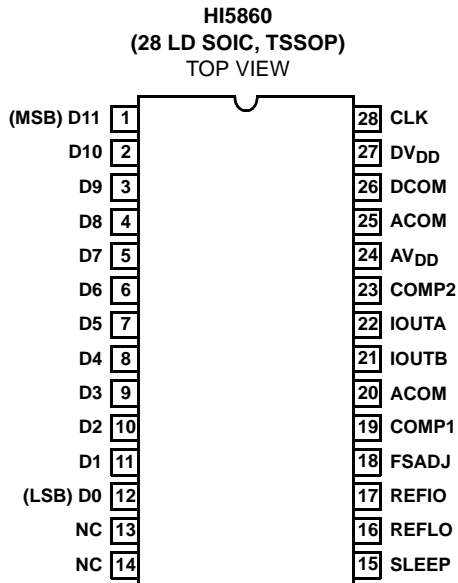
HI5860
(28 LD SOIC, TSSOP)
TOP VIEW

(MSB) D11 1
D10 2
D9 3
D8 4
D7 5
D6 6
D5 7
D4 8
D3 9
D2 10
D1 11
(LSB) D0 12
NC 13
NC 14

28 CLK
27 $DV_{DD}$
26 DCOM
25 ACOM
24 $AV_{DD}$
23 COMP2
22 IOUTA
21 IOUTB
20 ACOM
19 COMP1
18 FSADJ
17 REFIO
16 REFLO
15 SLEEP